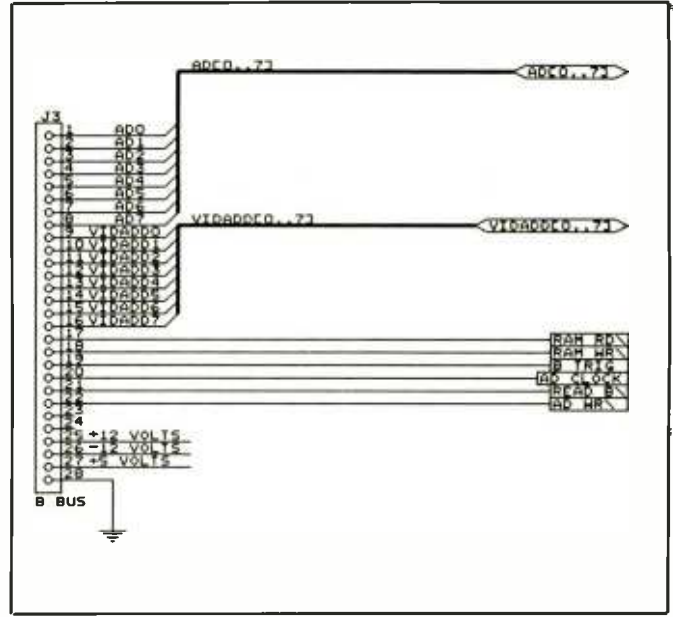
J3

AD[0..7]

AD[0..7]

1 AD0
2 AD1
3 AD2
4 AD3
5 AD4
6 AD5
7 AD6
8 AD7

VIDADD[0..7]

VIDADD[0..7]

9 VIDADD0
10 VIDADD1
11 VIDADD2
12 VIDADD3
13 VIDADD4
14 VIDADD5
15 VIDADD6
16 VIDADD7
17
18
19
20
21
22
23
24
25 +12 VOLTS
26 -12 VOLTS
27 +5 VOLTS
28

RAM RD
RAM WR
B TRIG
AD CLOCK
READ B
AD WR

B BUS